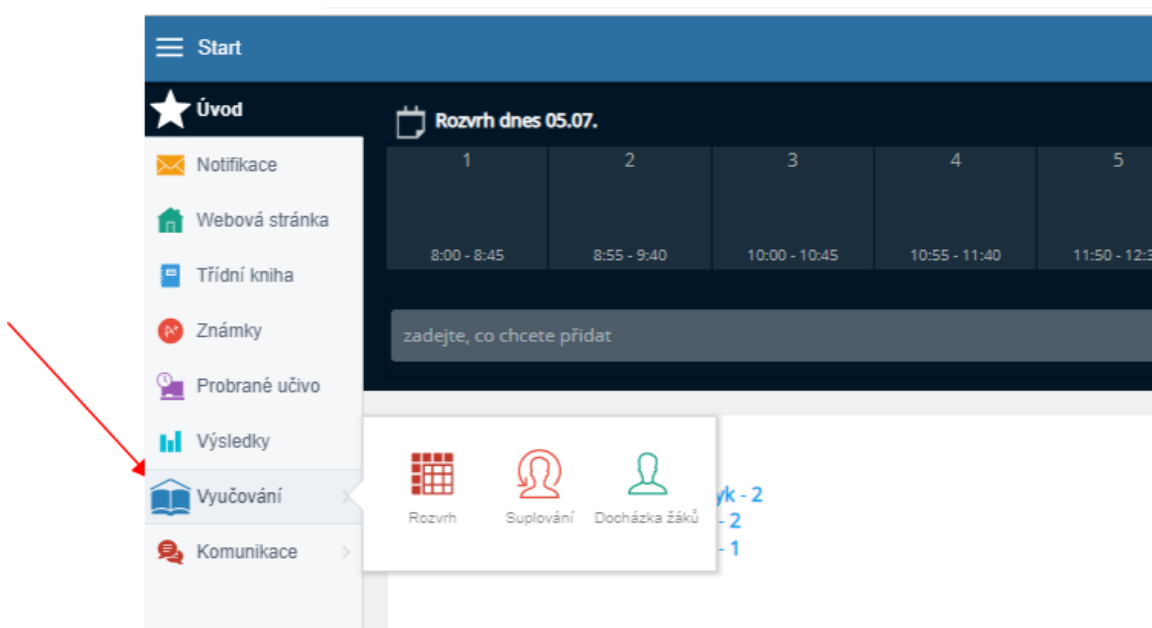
Start

Úvod

Notifikace

Webová stránka

Třídní kniha

Známky

Probrané učivo

Výsledky

Vyučování

Komunikace

Rozvrh dnes 05.07.

| 1 | 2 | 3 | 4 | 5 |
|---|---|---|---|---|
| 8:00 - 8:45 | 8:55 - 9:40 | 10:00 - 10:45 | 10:55 - 11:40 | 11:50 - 12:3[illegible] |

zadejte, co chcete přidat

Rozvrh

Suplování

Docházka žáků

yk - 2

- 2

- 1